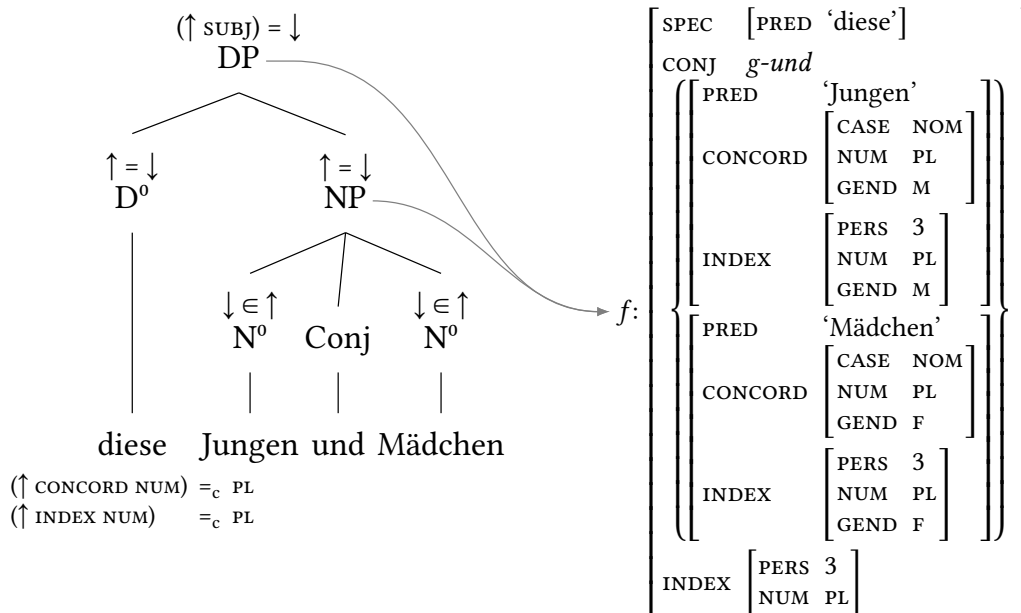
(↑ SUBJ) = ↓
DP

↑ = ↓
D⁰

↑ = ↓
NP

↓ ∈ ↑
N⁰

Conj

↓ ∈ ↑
N⁰

diese Jungen und Mädchen

(↑ CONCORD NUM) $=_c$ PL
(↑ INDEX NUM) $=_c$ PL

$f$:

SPEC [PRED 'diese']
CONJ *g-und*

PRED 'Jungen'
CONCORD [CASE NOM, NUM PL, GEND M]
INDEX [PERS 3, NUM PL, GEND M]

PRED 'Mädchen'
CONCORD [CASE NOM, NUM PL, GEND F]
INDEX [PERS 3, NUM PL, GEND F]

INDEX [PERS 3, NUM PL]